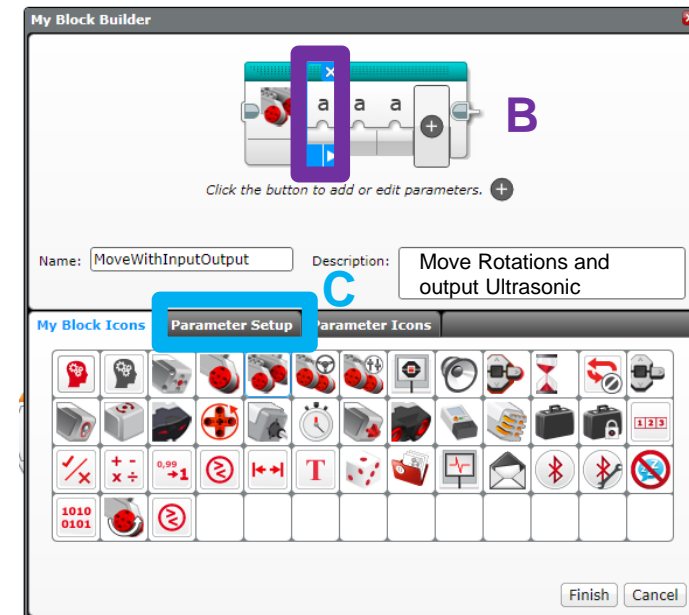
My Block Builder

a a a

B

Click the button to add or edit parameters.

Name: MoveWithInputOutput

Description: Move Rotations and output Ultrasonic

C

My Block Icons | Parameter Setup | Parameter Icons

123

+ −
x ÷

0,99
→1

T

1010
0101

Finish | Cancel